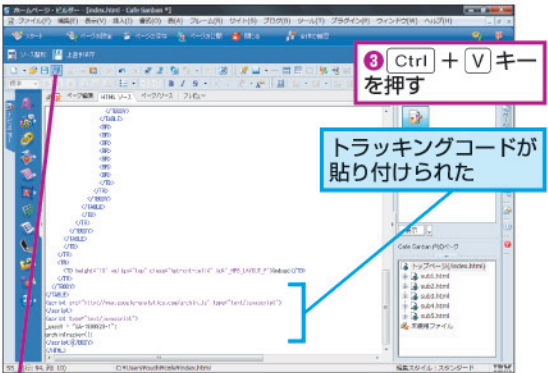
ホームページ・ビルダー [index.html - Cafe Sanban *]
ファイル(F) 編集(E) 表示(V) 挿入(I) 書式(O) 表(A) フレーム(R) サイト(S) ブログ(B) ツール(T) プラグイン(P) ウィンドウ(W) ヘルプ(H)

❸ Ctrl + V キーを押す

ページ編集 HTML ソース プレビュー

</TD>
</TR>
</TBODY>
</TABLE>
</TD>
</TR>
</TBODY>
</TABLE>
</TD>
</TR>
<TR>
<TD height="15" valign="top" class="sprint-cell" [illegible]
</TR>
</TBODY>
</TABLE>
<script src="http://www.google-analytics.com/urchin.js" type="text/javascript">
</script>
<script type="text/javascript">
_uacct = "UA-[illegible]";
urchinTracker();
</script>
</BODY>
</HTML>

トラッキングコードが貼り付けられた

Cafe Sanban 内のページ
トップページ(index.html)
sub1.html
sub2.html
sub3.html
sub4.html
sub5.html
未使用ファイル

55 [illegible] 94, 行 10
C:¥Users¥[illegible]¥index.html
編集スタイル：スタンダード